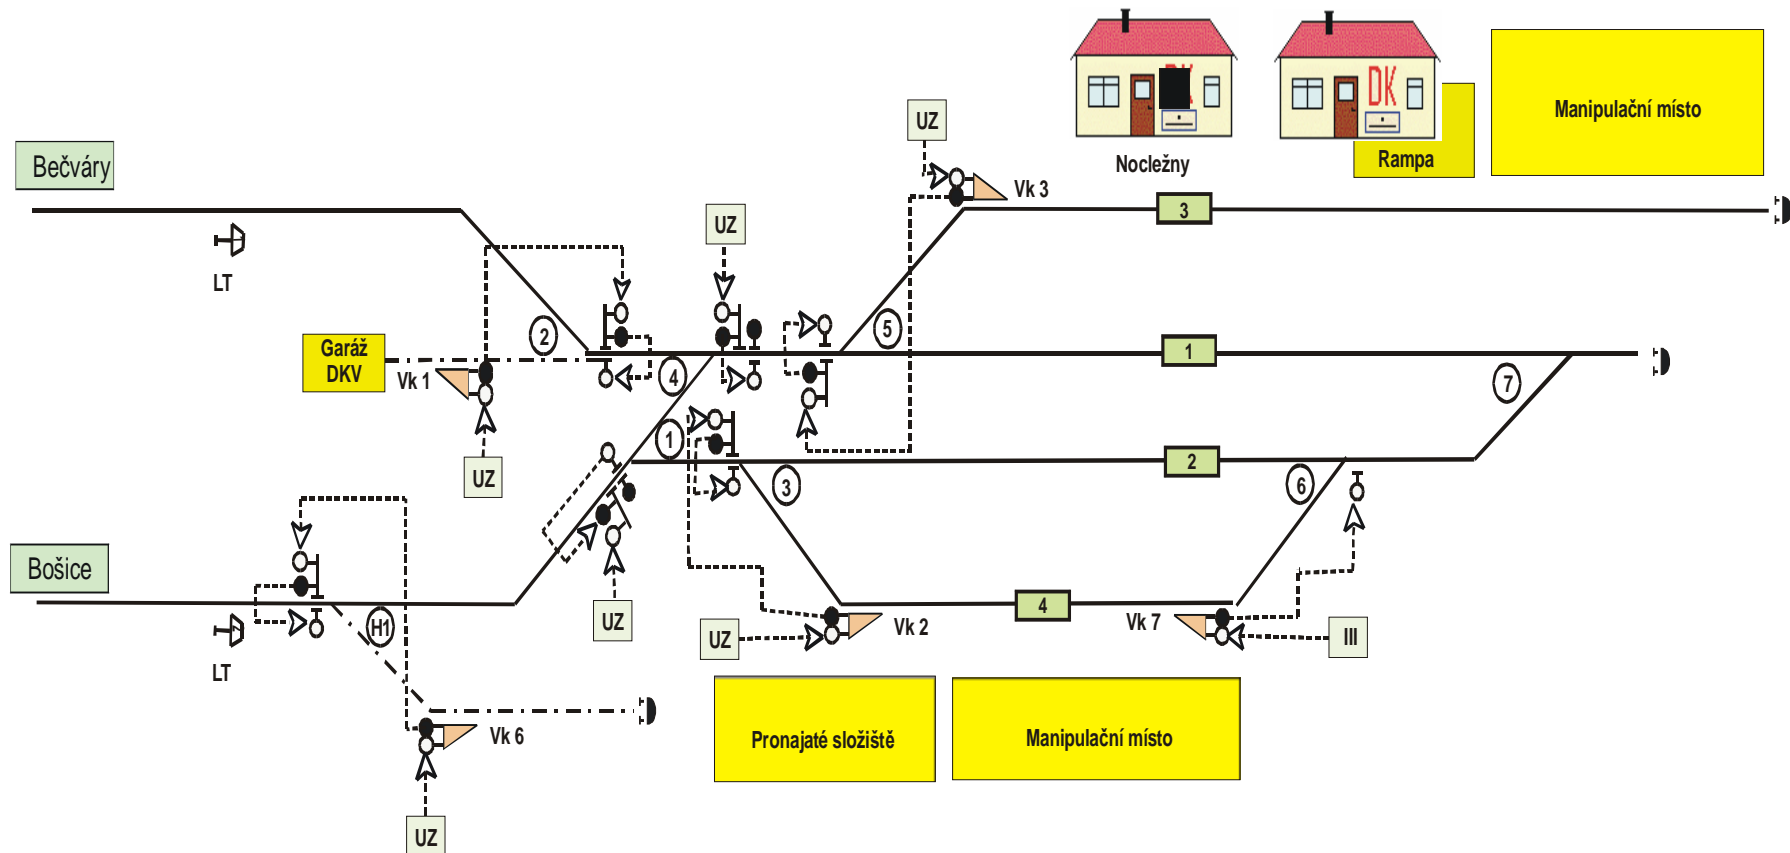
Nocležny

DK

Rampa

Manipulační místo

Bečváry

LT

UZ

Vk 3

3

UZ

Garáž DKV

Vk 1

2

4

5

1

7

UZ

1

2

3

6

Bošice

H1

UZ

LT

UZ

Vk 2

4

Vk 7

III

Vk 6

UZ

Pronajaté složiště

Manipulační místo